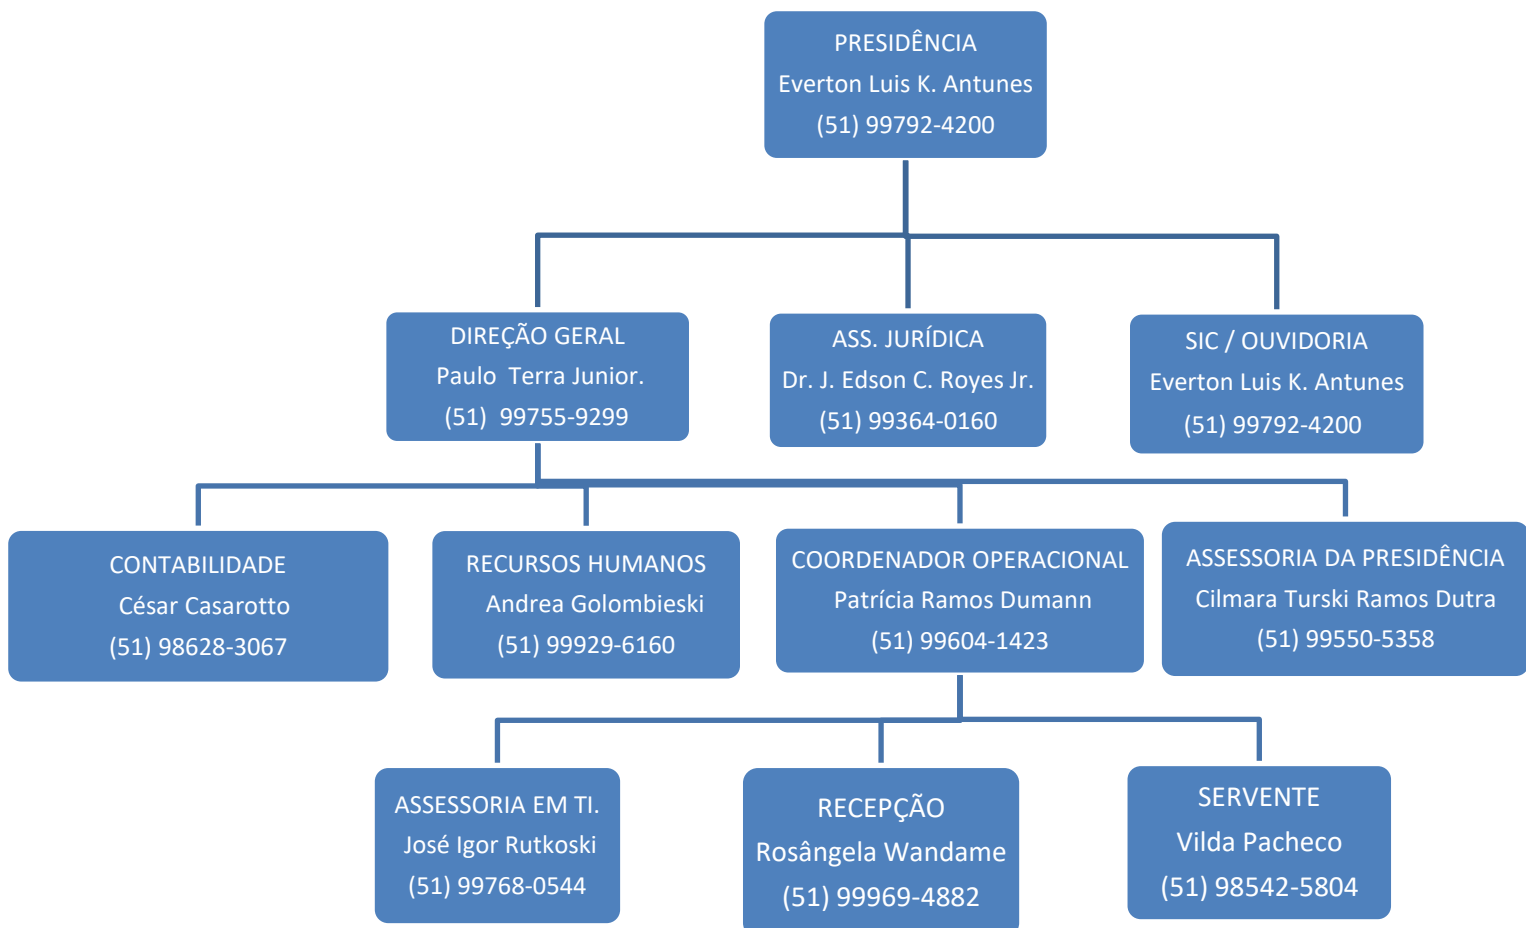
PRESIDÊNCIA
Everton Luis K. Antunes
(51) 99792-4200

DIREÇÃO GERAL
Paulo Terra Junior.
(51) 99755-9299

ASS. JURÍDICA
Dr. J. Edson C. Royes Jr.
(51) 99364-0160

SIC / OUVIDORIA
Everton Luis K. Antunes
(51) 99792-4200

CONTABILIDADE
César Casarotto
(51) 98628-3067

RECURSOS HUMANOS
Andrea Golombieski
(51) 99929-6160

COORDENADOR OPERACIONAL
Patrícia Ramos Dumann
(51) 99604-1423

ASSESSORIA DA PRESIDÊNCIA
Cilmara Turski Ramos Dutra
(51) 99550-5358

ASSESSORIA EM TI.
José Igor Rutkoski
(51) 99768-0544

RECEPÇÃO
Rosângela Wandame
(51) 99969-4882

SERVENTE
Vilda Pacheco
(51) 98542-5804